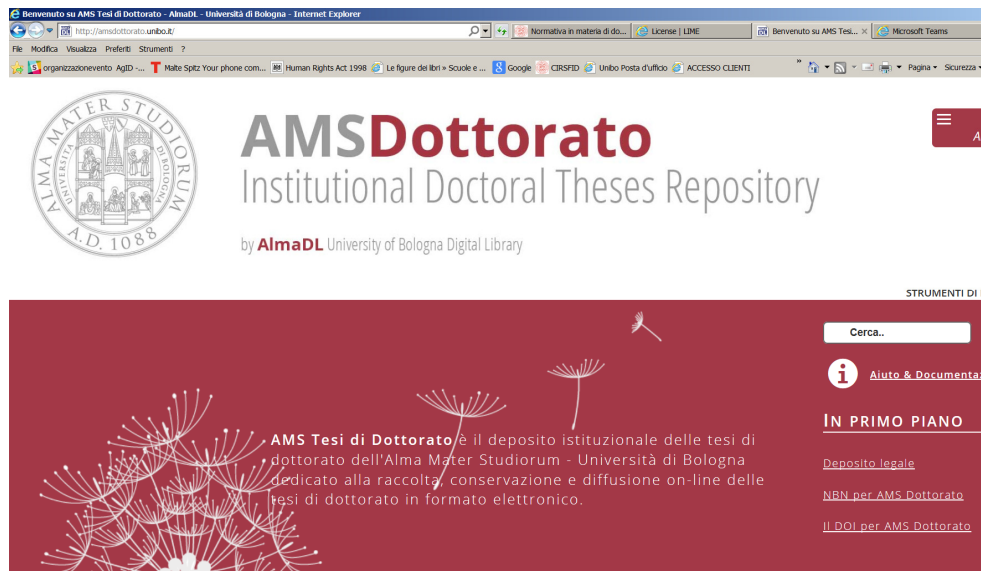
Benvenuto su AMS Tesi di Dottorato - AlmaDL - Università di Bologna - Internet Explorer

http://amsdottorato.unibo.it/

Normativa in materia di do... | License | LIME | Benvenuto su AMS Tesi... | Microsoft Teams

File Modifica Visualizza Preferiti Strumenti ?

organizzazioneevento AgID -... Malte Spitz Your phone com... Human Rights Act 1998 Le figure dei libri » Scuole e ... Google CIRSFID Unibo Posta d'ufficio ACCESSO CLIENTI

Pagina Sicurezza

ALMA MATER STUDIORUM UNIVERSITAS BONONIENSIS A.D. 1088

AMSDottorato
Institutional Doctoral Theses Repository

by AlmaDL University of Bologna Digital Library

STRUMENTI DI

Cerca..

Aiuto & Documentaz

IN PRIMO PIANO

AMS Tesi di Dottorato è il deposito istituzionale delle tesi di dottorato dell'Alma Mater Studiorum - Università di Bologna dedicato alla raccolta, conservazione e diffusione on-line delle tesi di dottorato in formato elettronico.

Deposito legale

NBN per AMS Dottorato

Il DOI per AMS Dottorato